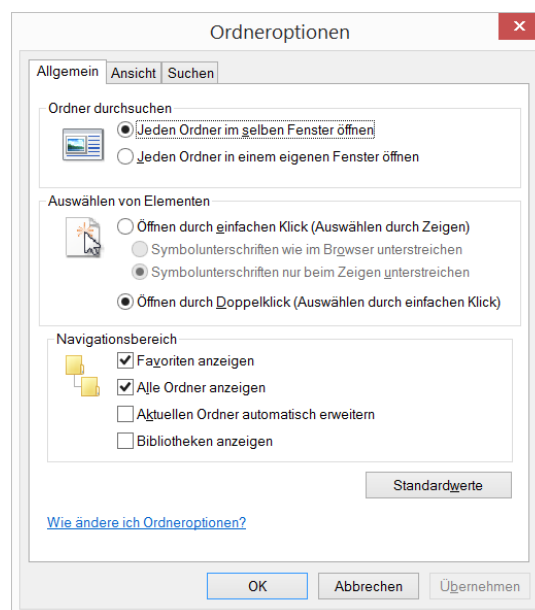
Ordneroptionen

Allgemein | Ansicht | Suchen

Ordner durchsuchen
Jeden Ordner im selben Fenster öffnen
Jeden Ordner in einem eigenen Fenster öffnen

Auswählen von Elementen
Öffnen durch einfachen Klick (Auswählen durch Zeigen)
Symbolunterschriften wie im Browser unterstreichen
Symbolunterschriften nur beim Zeigen unterstreichen
Öffnen durch Doppelklick (Auswählen durch einfachen Klick)

Navigationsbereich
Favoriten anzeigen
Alle Ordner anzeigen
Aktuellen Ordner automatisch erweitern
Bibliotheken anzeigen

Standardwerte

Wie ändere ich Ordneroptionen?

OK | Abbrechen | Übernehmen